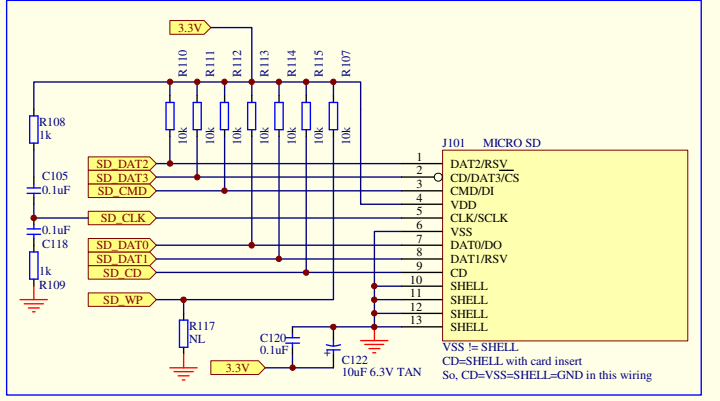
3.3V

R110 R111 R112 R113 R114 R115 R107

10k 10k 10k 10k 10k 10k 10k

R108
1k

C105
0.1uF

0.1uF
C118

1k
R109

SD_DAT2
SD_DAT3
SD_CMD
SD_CLK
SD_DAT0
SD_DAT1
SD_CD
SD_WP

R117
NL

C120
0.1uF

C122
10uF 6.3V TAN

3.3V

J101 MICRO SD

1 DAT2/RSV_
2 CD/DAT3/CS
3 CMD/DI
4 VDD
5 CLK/SCLK
6 VSS
7 DAT0/DO
8 DAT1/RSV
9 CD
10 SHELL
11 SHELL
12 SHELL
13 SHELL

VSS != SHELL
CD=SHELL with card insert
So, CD=VSS=SHELL=GND in this wiring